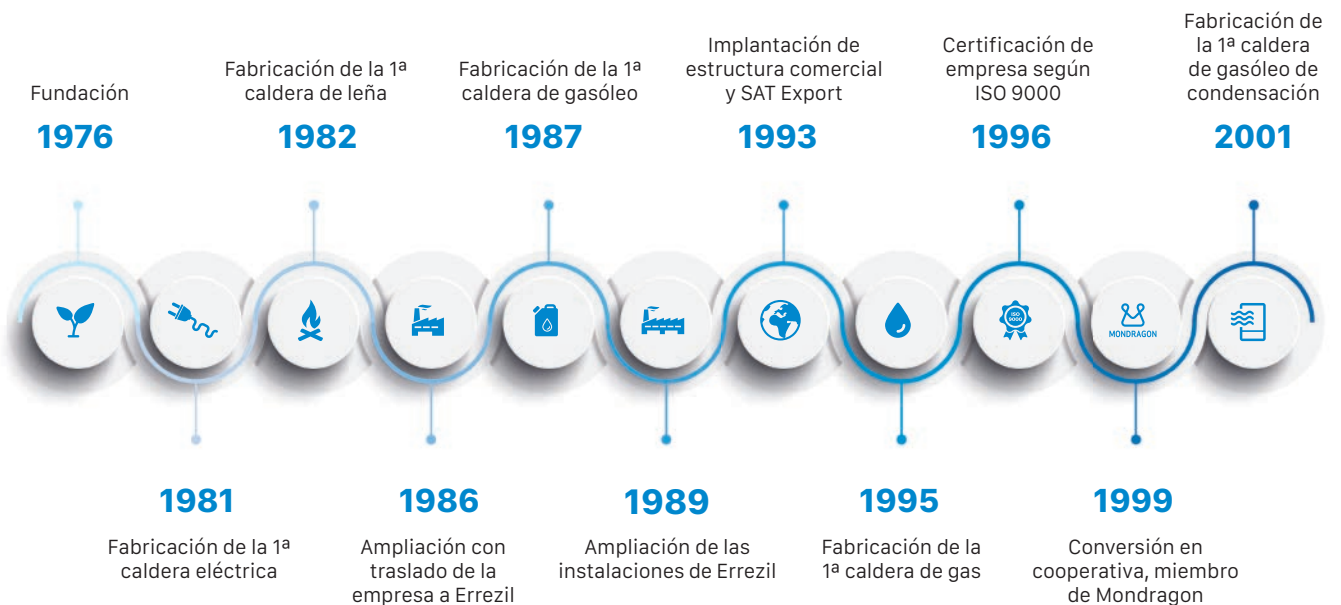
Fundación

1976

Fabricación de la 1ª caldera de leña

1982

Fabricación de la 1ª caldera de gasóleo

1987

Implantación de estructura comercial y SAT Export

1993

Certificación de empresa según ISO 9000

1996

Fabricación de la 1ª caldera de gasóleo de condensación

2001

ISO 9000

MONDRAGON

1981

Fabricación de la 1ª caldera eléctrica

1986

Ampliación con traslado de la empresa a Errezil

1989

Ampliación de las instalaciones de Errezil

1995

Fabricación de la 1ª caldera de gas

1999

Conversión en cooperativa, miembro de Mondragon